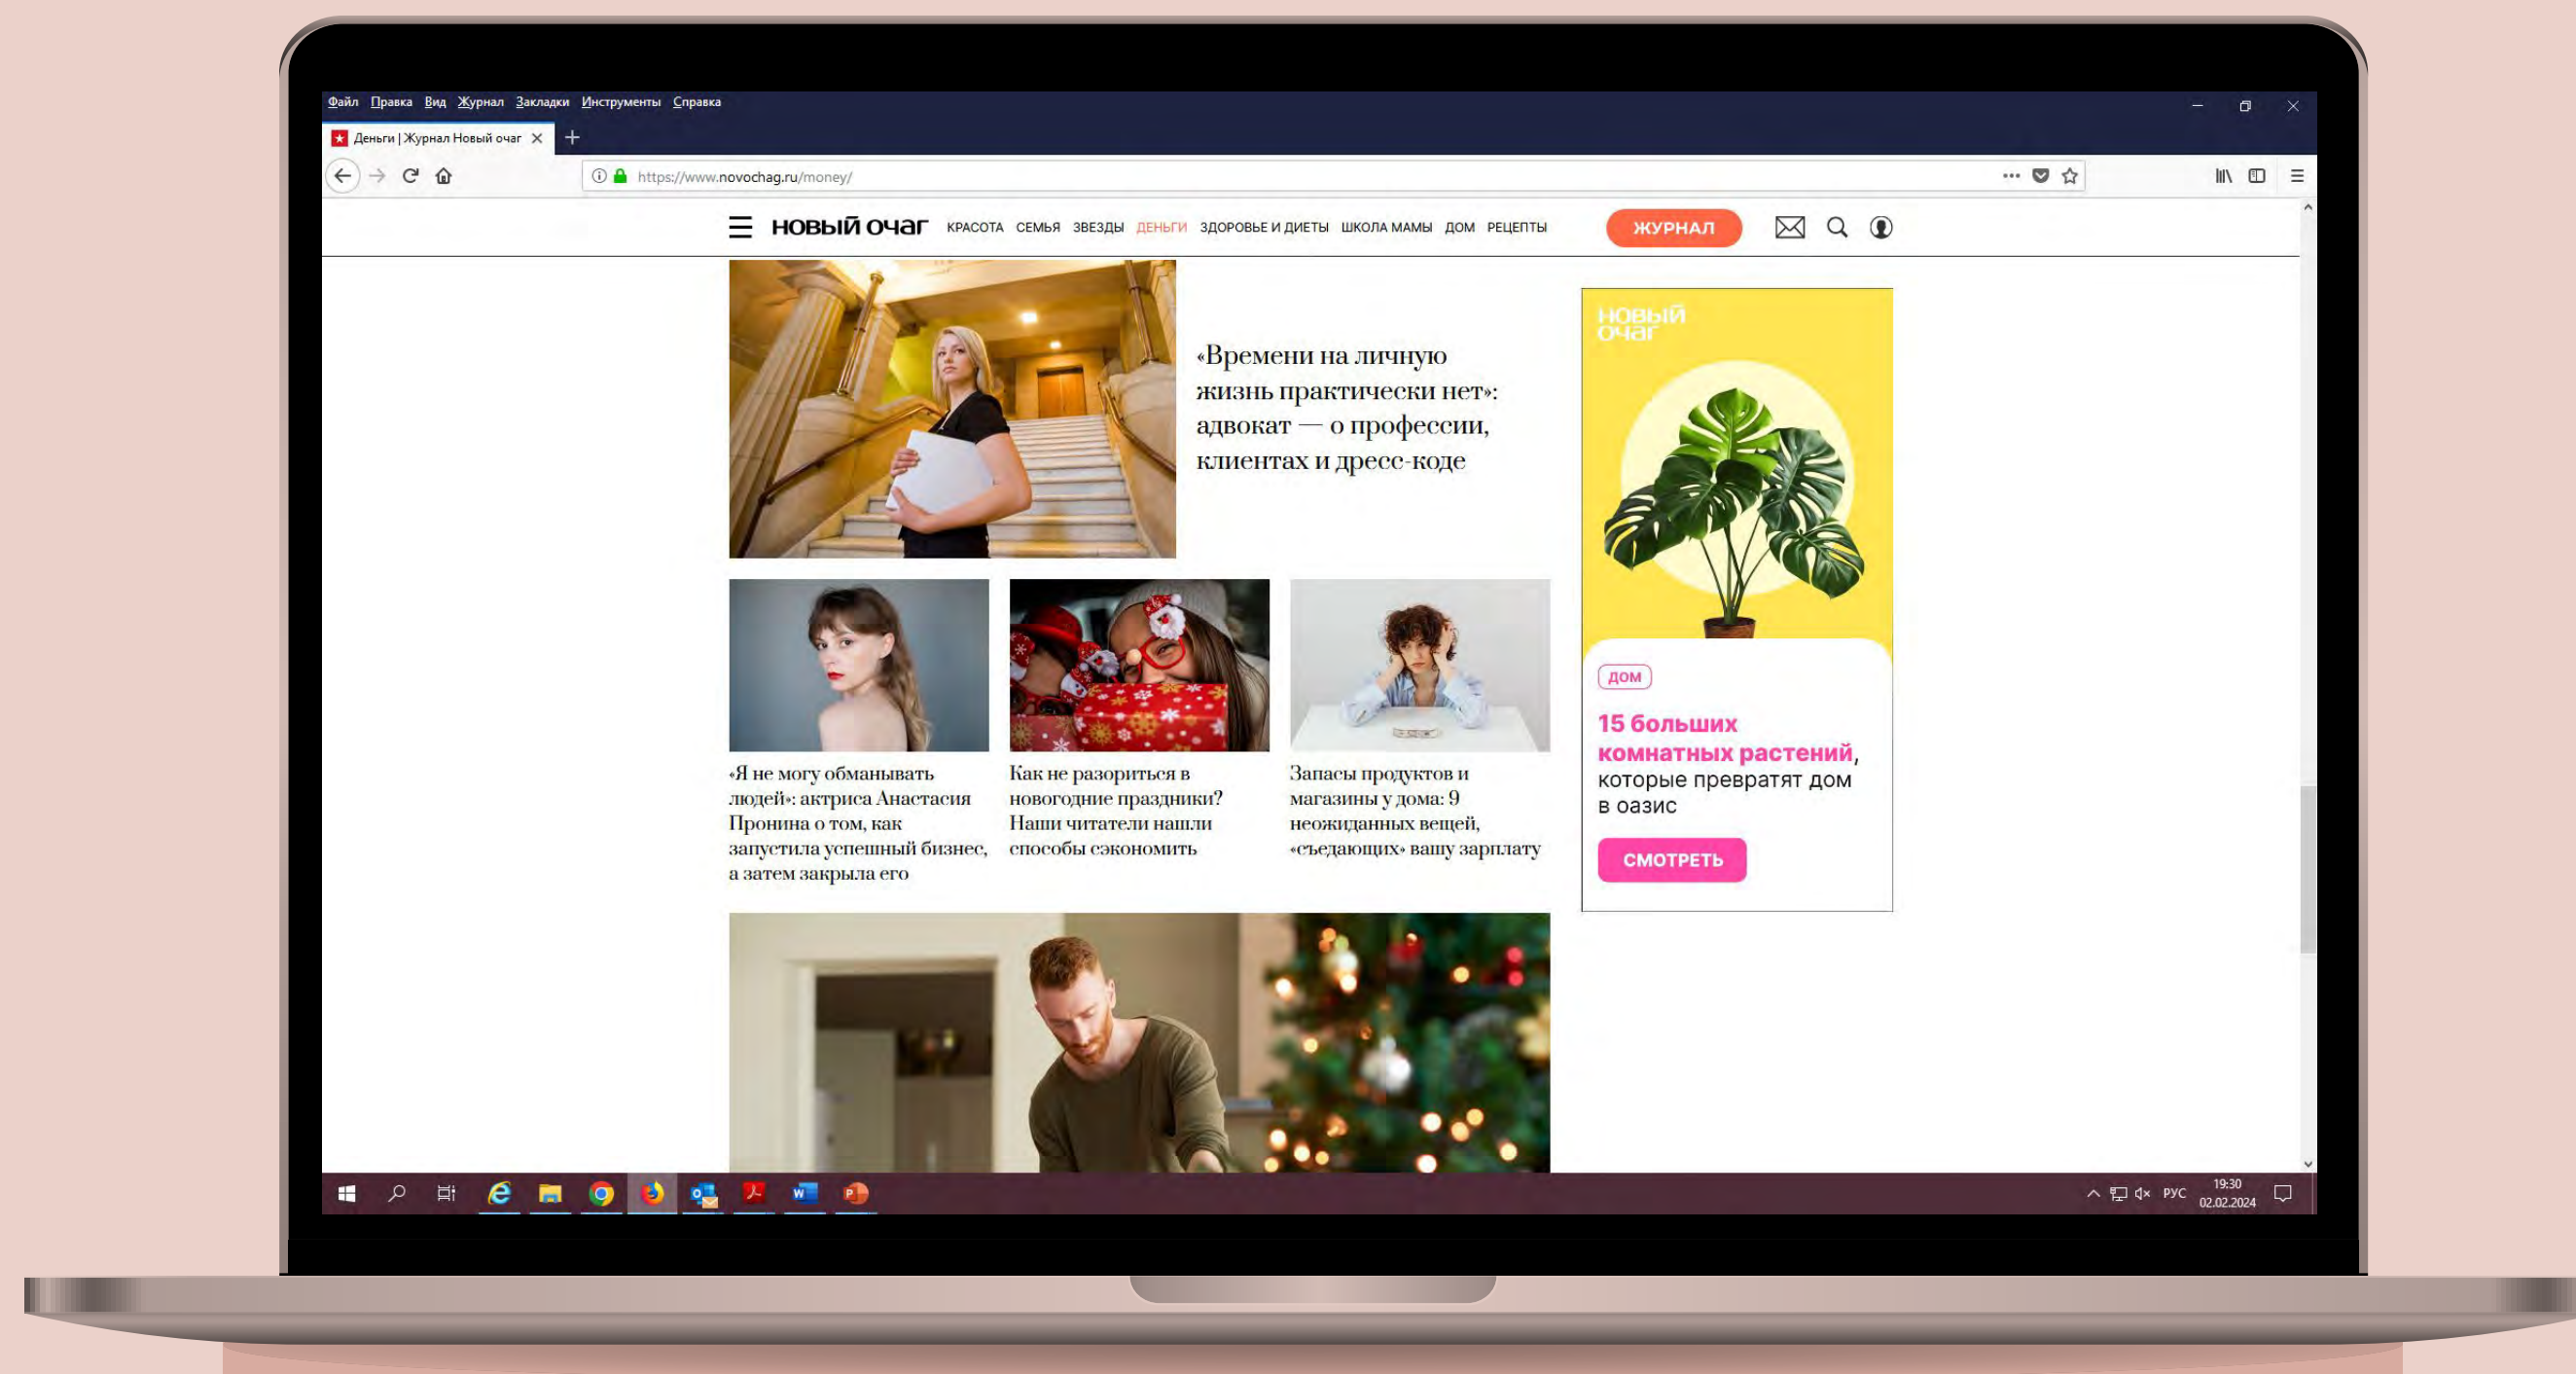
Файл Правка Вид Журнал Закладки Инструменты Справка

Деньги | Журнал Новый очаг

https://www.novochag.ru/money/

новый очаг КРАСОТА СЕМЬЯ ЗВЕЗДЫ ДЕНЬГИ ЗДОРОВЬЕ И ДИЕТЫ ШКОЛА МАМЫ ДОМ РЕЦЕПТЫ ЖУРНАЛ

«Времени на личную жизнь практически нет»: адвокат — о профессии, клиентах и дресс-коде

«Я не могу обманывать людей»: актриса Анастасия Пронина о том, как запустила успешный бизнес, а затем закрыла его

Как не разориться в новогодние праздники? Наши читатели нашли способы сэкономить

Запасы продуктов и магазины у дома: 9 неожиданных вещей, «съедающих» вашу зарплату

новый очаг

ДОМ

15 больших комнатных растений, которые превратят дом в оазис

СМОТРЕТЬ

РУС 19:30 02.02.2024